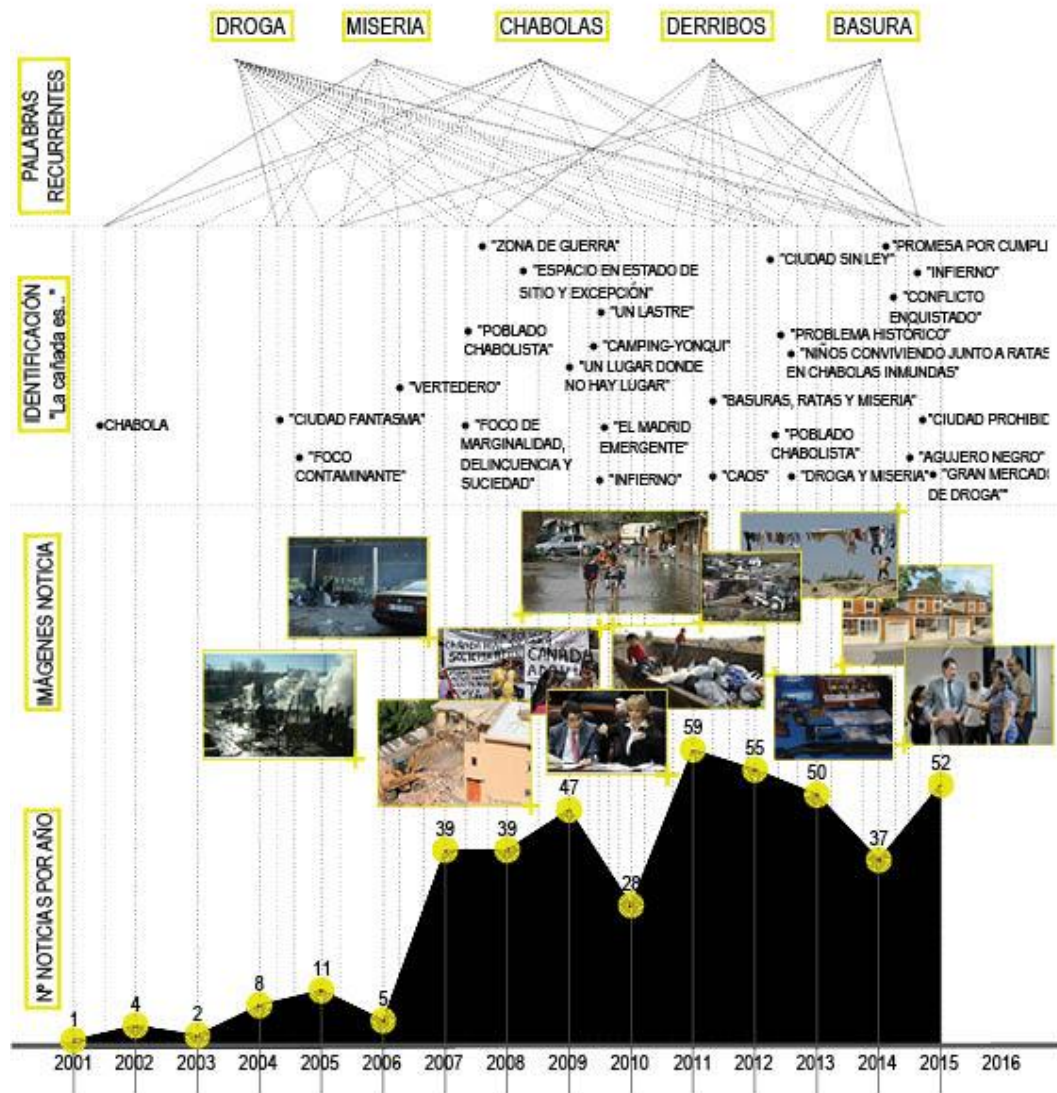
DROGA MISERIA CHABOLAS DERRIBOS BASURA

PALABRAS RECURRENTES

IDENTIFICACIÓN "La cañada es..."

CHABOLA

"CIUDAD FANTASMA"

"FOCO CONTAMINANTE"

"VERTEDERO"

"POBLADO CHABOLISTA"

"FOCO DE MARGINALIDAD, DELINCUENCIA Y SUCIEDAD"

"ZONA DE GUERRA"

"ESPACIO EN ESTADO DE SITIO Y EXCEPCIÓN"

"UN LASTRE"

"CAMPING-YONQUI"

"UN LUGAR DONDE NO HAY LUGAR"

"EL MADRID EMERGENTE"

"INFIERNO"

"BASURAS, RATAS Y MISERIA"

"CAOS"

"CIUDAD SIN LEY"

"PROBLEMA HISTÓRICO"

"NIÑOS CONVIVIENDO JUNTO A RATAS EN CHABOLAS INMUNDAS"

"POBLADO CHABOLISTA"

"DROGA Y MISERIA"

"PROMESA POR CUMPLI

"INFIERNO"

"CONFLICTO ENQUISTADO"

"CIUDAD PROHIBI

"AGUJERO NEGRO"

"GRAN MERCAD DE DROGA"

IMÁGENES NOTICIA

Nº NOTICIAS POR AÑO

1 4 2 8 11 5 39 39 47 28 59 55 50 37 52

2001 2002 2003 2004 2005 2006 2007 2008 2009 2010 2011 2012 2013 2014 2015 2016